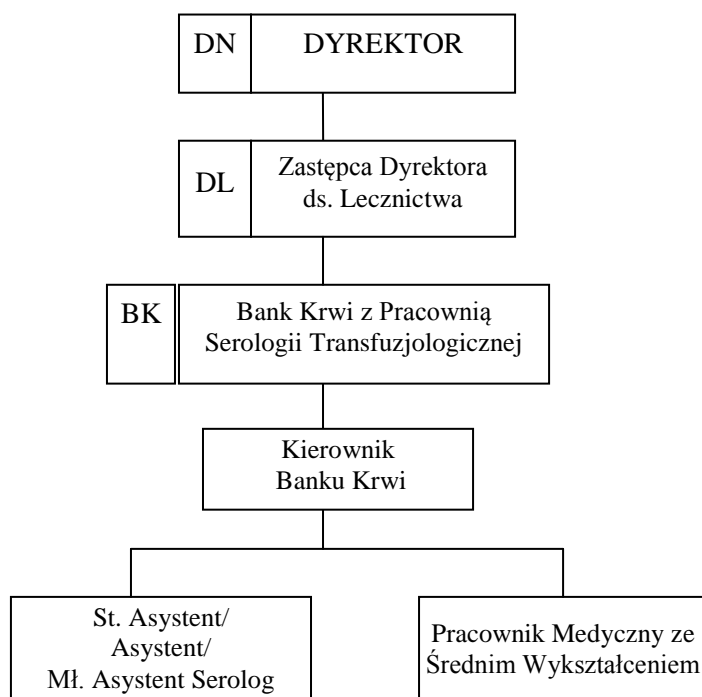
DN DYREKTOR

DL Zastępca Dyrektora ds. Lecznictwa

BK Bank Krwi z Pracownią Serologii Transfuzjologicznej

Kierownik Banku Krwi

St. Asystent/ Asystent/ Mł. Asystent Serolog

Pracownik Medyczny ze Średnim Wykształceniem